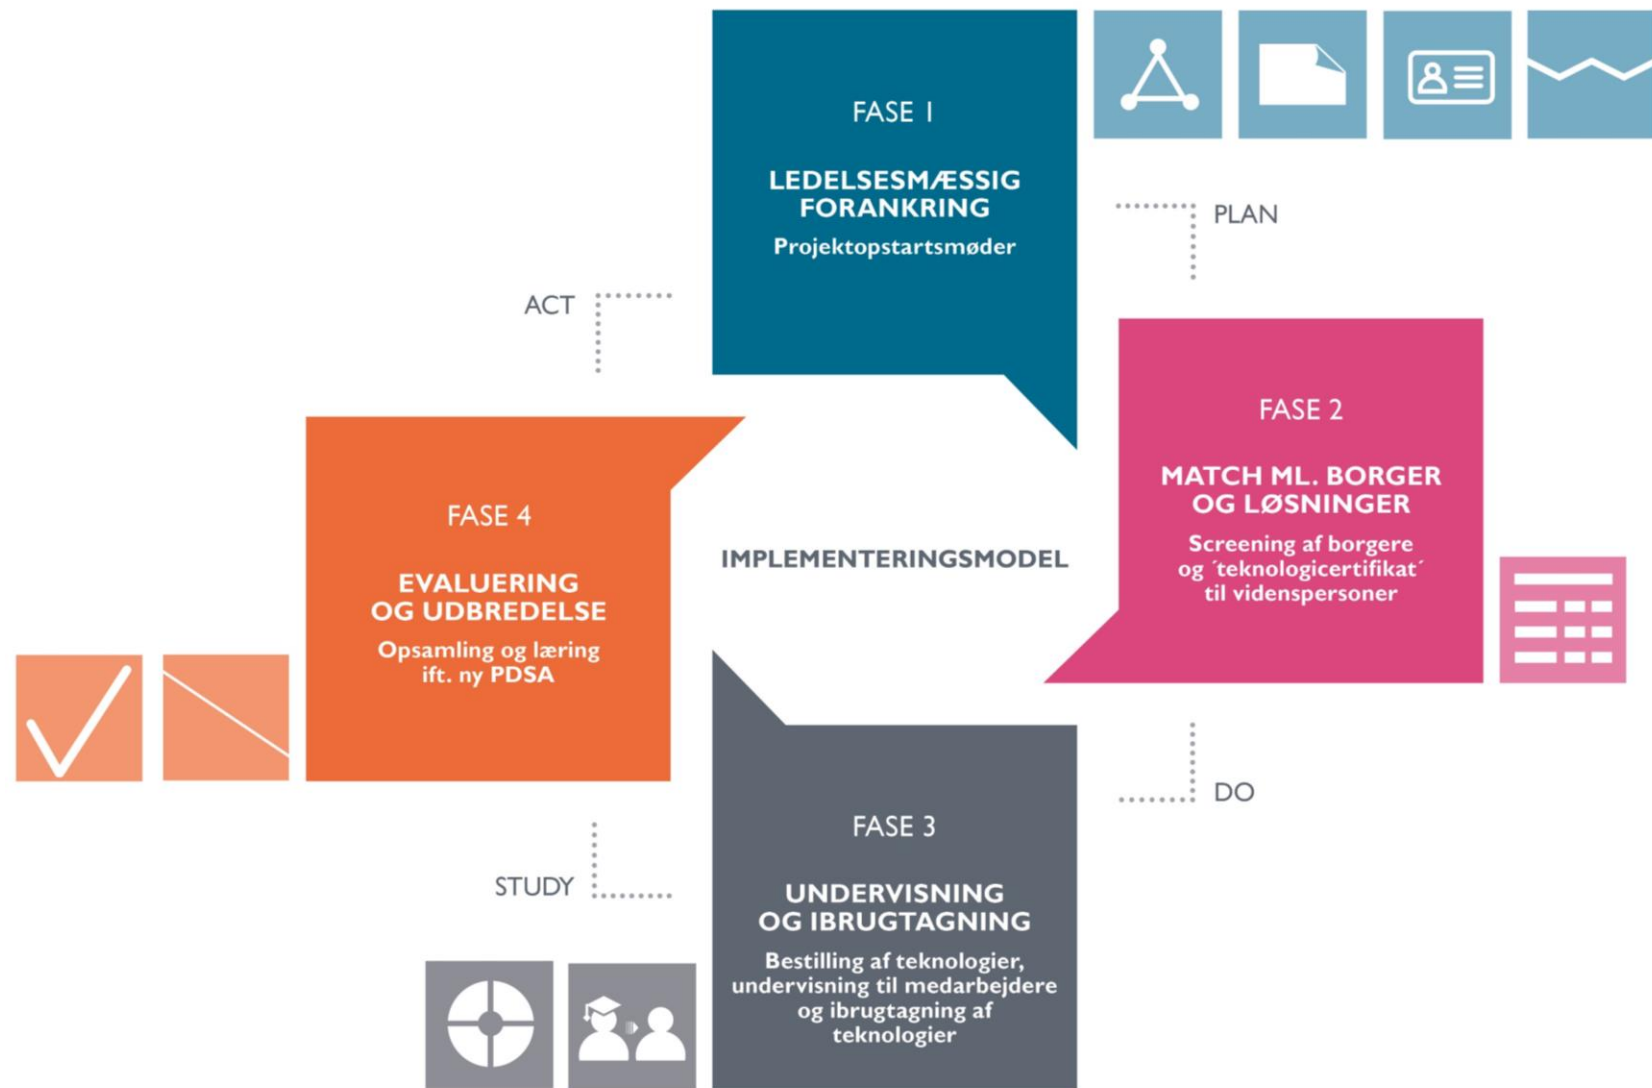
FASE 1

LEDELSESMÆSSIG FORANKRING
Projektopstartsmøder

PLAN

ACT

FASE 2

MATCH ML. BORGER OG LØSNINGER
Screening af borgere og ´teknologicertifikat´ til vidensper­soner

IMPLEMENTERINGSMODEL

FASE 4

EVALUERING OG UDBREDELSE
Opsamling og læring ift. ny PDSA

DO

FASE 3

UNDERVISNING OG IBRUGTAGNING
Bestilling af teknologier, undervisning til medarbejdere og ibrugtagning af teknologier

STUDY